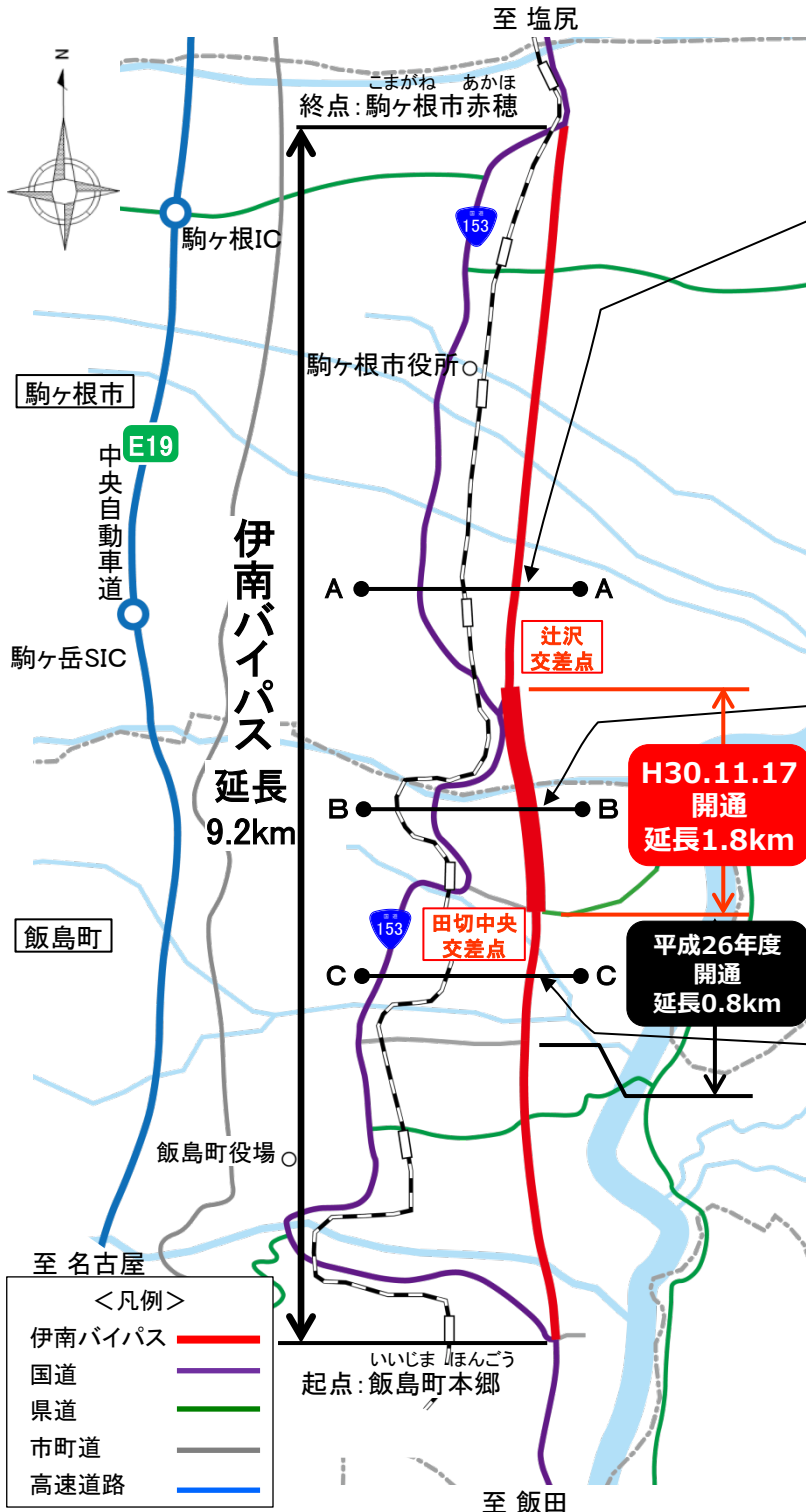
至 塩尻

N

こまがね あかほ
終点:駒ヶ根市赤穂

153

駒ヶ根IC

駒ヶ根市役所

駒ヶ根市

E19

中央自動車道

伊南バイパス

A A

駒ヶ岳SIC

辻沢
交差点

延長
9.2km

B B

H30.11.17
開通
延長1.8km

飯島町

153

田切中央
交差点

C C

平成26年度
開通
延長0.8km

飯島町役場

至 名古屋

＜凡例＞
伊南バイパス
国道
県道
市町道
高速道路

いいじま ほんごう
起点:飯島町本郷

至 飯田